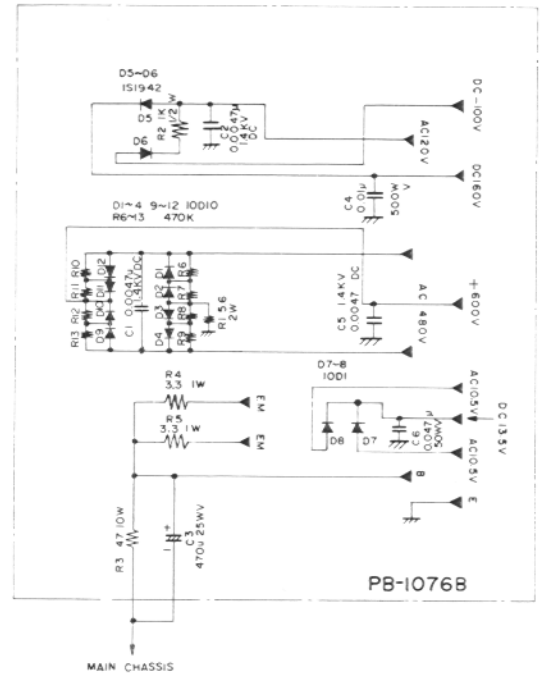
D5~D6
1S1942
D5
R2 1K 1/2W
D6
C2 0.0047μ 1.4KV DC
DC-100V
AC120V
DC160V
C4 0.01μ 500W V
D1~4 9~12 10D10
R6~13 470K
R10 R11 D12 D11 R12 D10 D9 R13
C1 0.0047μ 1.4KV DC
D1 D2 D3 D4 R6 R7 R8 R9
R1 5.6 2W
C5 1.4KV 0.0047 DC
AC 480V
+600V
D7~8
10D1
AC10.5V
AC10.5V
DC 13.5V
D8 D7
C6 0.047μ 50WV
E
R4 3.3 1W
R5 3.3 1W
EM
EM
B
R3 47 10W
C3 470μ 25WV
PB-1076B
MAIN CHASSIS